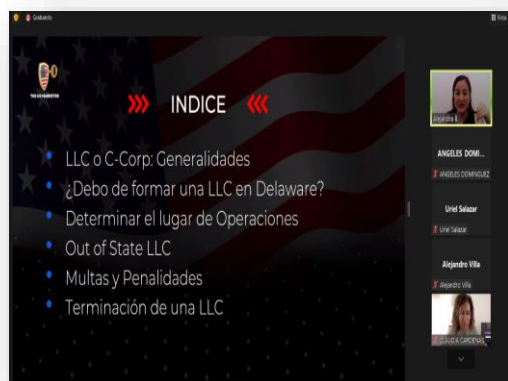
Grabando

Vista

THE US MARKETER

INDICE

LLC o C-Corp: Generalidades

¿Debo de formar una LLC en Delaware?

Determinar el lugar de Operaciones

Out of State LLC

Multas y Penalidades

Terminación de una LLC

Alejandra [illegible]

ANGELES DOMI...

ANGELES DOMINGUEZ

Uriel Salazar

Uriel Salazar

Alejandro Villa

Alejandro Villa

CLAUDIA CARDENAS